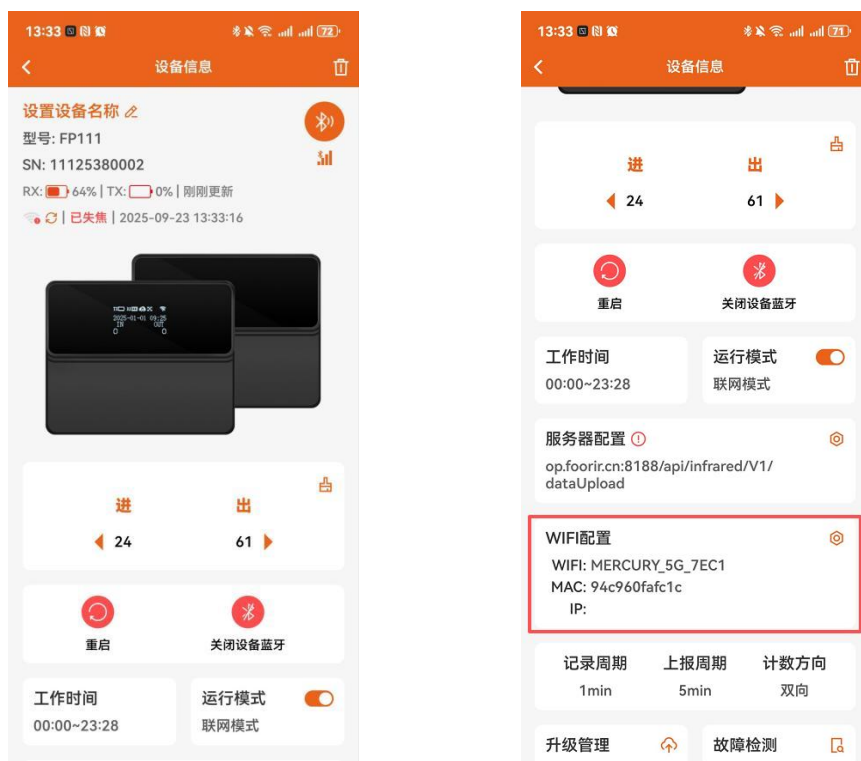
13:33 72

设备信息

设置设备名称
型号: FP111
SN: 11125380002
RX: 64% | TX: 0% | 刚刚更新
| 已失焦 | 2025-09-23 13:33:16

2025-01-01 09:25
IN OUT
0 0

进 出
24 61

重启
关闭设备蓝牙

工作时间
00:00~23:28

运行模式
联网模式

13:33 71

设备信息

进 出
24 61

重启
关闭设备蓝牙

工作时间
00:00~23:28

运行模式
联网模式

服务器配置
op.foorir.cn:8188/api/infrared/V1/dataUpload

WIFI配置
WIFI: MERCURY_5G_7EC1
MAC: 94c960fafc1c
IP:

| 记录周期 | 上报周期 | 计数方向 |
|---|---|---|
| 1min | 5min | 双向 |

升级管理
故障检测